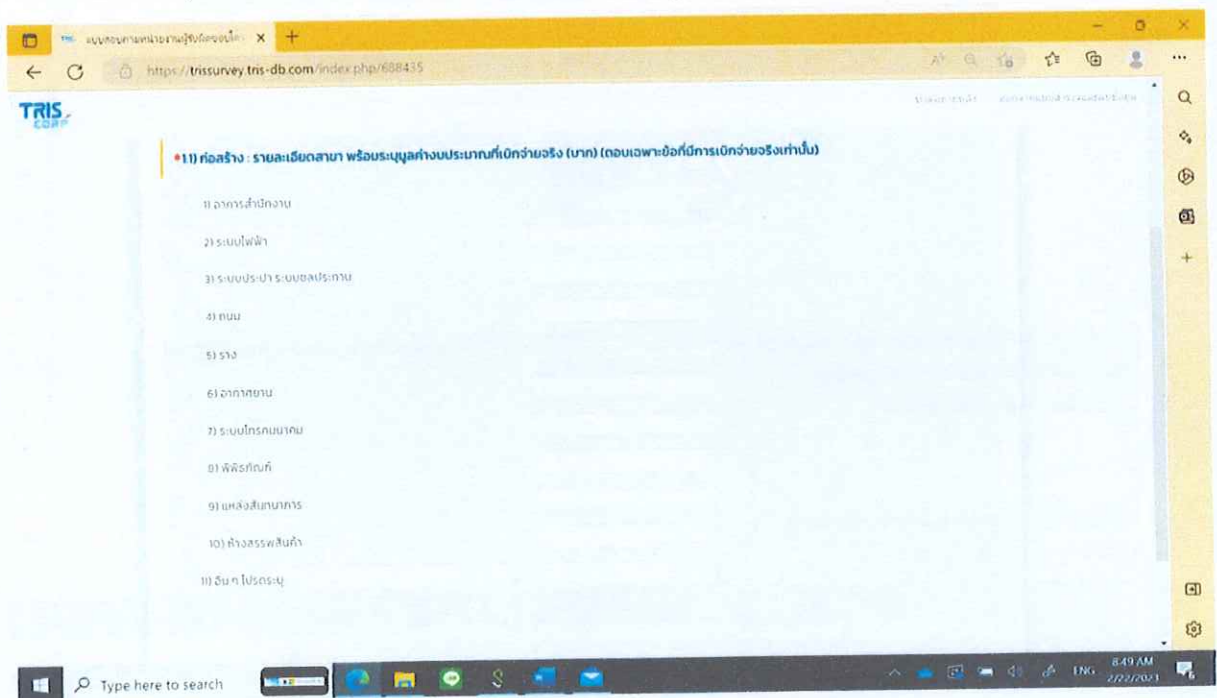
แบบสอบถามหน่วยงานผู้รับผิดชอบโค
https://trissurvey.tris-db.com/index.php/688435

TRIS CORP

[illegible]

*11) ก่อสร้าง : รายละเอียดสาขา พร้อมระบุมูลค่างบประมาณที่เบิกจ่ายจริง (บาท) (ตอบเฉพาะข้อที่มีการเบิกจ่ายจริงเท่านั้น)

1) อาคารสำนักงาน

2) ระบบไฟฟ้า

3) ระบบประปา ระบบชลประทาน

4) ถนน

5) ราง

6) อากาศยาน

7) ระบบโทรคมนาคม

8) พิพิธภัณฑ์

9) แหล่งสันทนาการ

10) ห้างสรรพสินค้า

11) อื่น ๆ โปรดระบุ

Type here to search

8:49 AM
2/22/2023
ENG